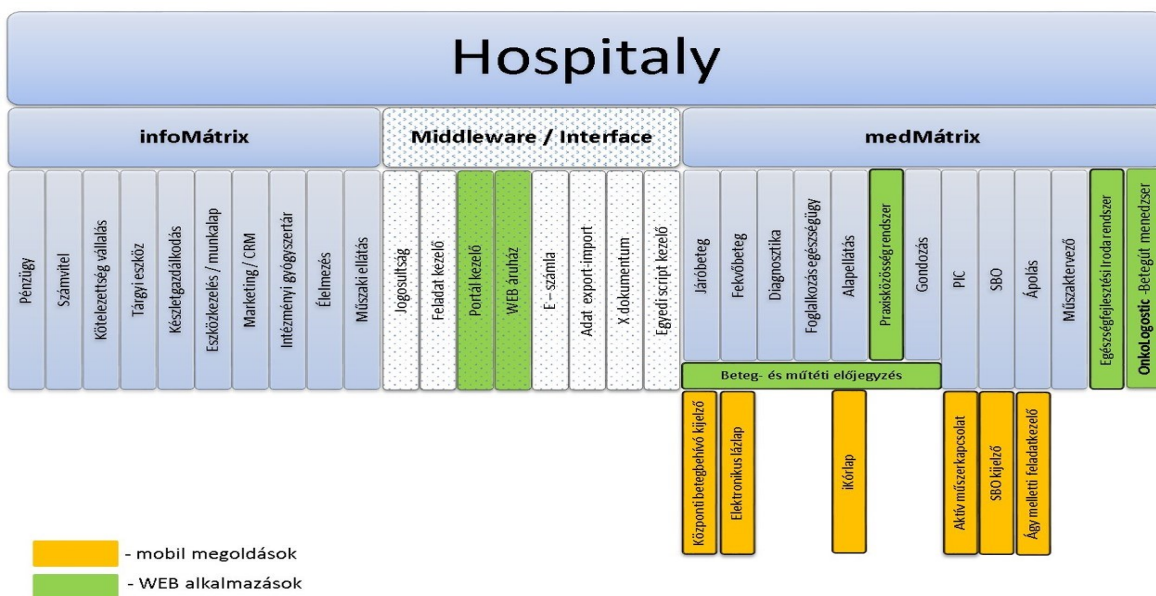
Hospitaly

infoMátrix

Middleware / Interface

medMátrix

Pénzügy

Számvitel

Kötelezettség vállalás

Tárgyi eszköz

Készletgazdálkodás

Eszközkezelés / munkalap

Marketing / CRM

Intézményi gyógyszertár

Élelmezés

Műszaki ellátás

Jogosultság

Feladat kezelő

Portál kezelő

WEB áruház

E – számla

Adat export-import

X dokumentum

Egyedi script kezelő

Járóbeteg

Fekvőbeteg

Diagnosztika

Foglalkozás egészségügy

Alapellátás

Praxisközösség rendszer

Gondozás

PIC

SBO

Ápolás

Műszaktervező

Egészségfejlesztési iroda rendszer

OnkoLogostic -Betegút menedzser

Beteg- és műtéti előjegyzés

Központi betegbehívó kijelző

Elektronikus lázlap

iKórlap

Aktív műszerkapcsolat

SBO kijelző

Ágy melletti feladatkezelő

- mobil megoldások

- WEB alkalmazások